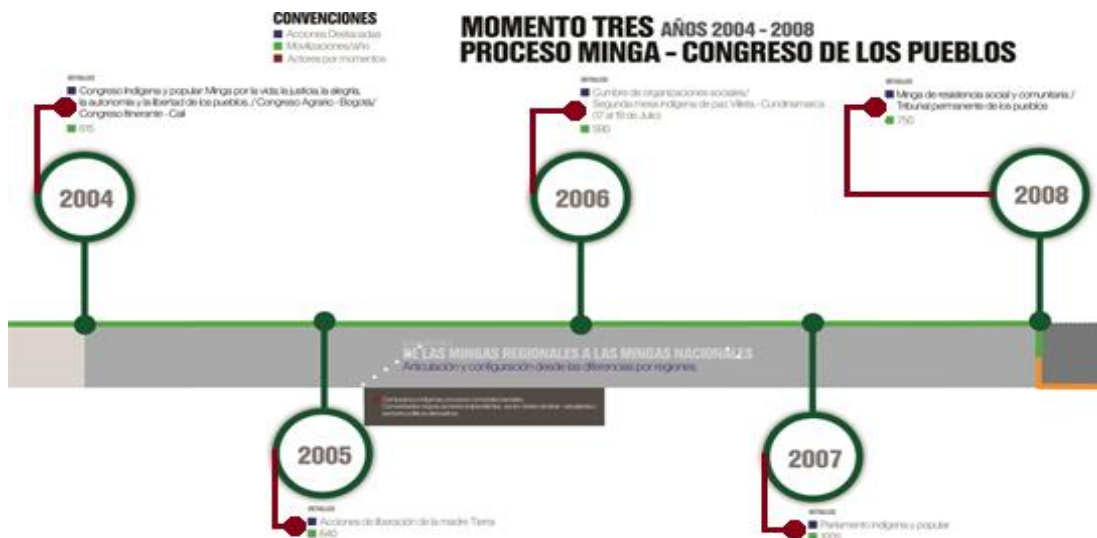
CONVENCIONES
Acciones Destacadas
Movilizaciones/año
Actores por momentos

MOMENTO TRES AÑOS 2004 - 2008
PROCESO MINGA - CONGRESO DE LOS PUEBLOS

DETALLES
Congreso indígena y popular Minga por la vida, la justicia, la alegría, la autonomía y la libertad de los pueblos. / Congreso Agrario - Bogotá / Congreso itinerante - Cali
615

2004

DETALLES
Cumbre de organizaciones sociales / Segunda mesa indígena de paz Villeta - Cundinamarca (17 al 19 de Julio)
590

2006

DETALLES
Minga de resistencia social y comunitaria / Tribunal permanente de los pueblos
750

2008

DE LAS MINGAS REGIONALES A LAS MINGAS NACIONALES
Articulación y configuración desde las diferencias por regiones.

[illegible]

2005

DETALLES
Acciones de liberación de la madre Tierra
640

2007

DETALLES
Parlamento indígena y popular
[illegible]